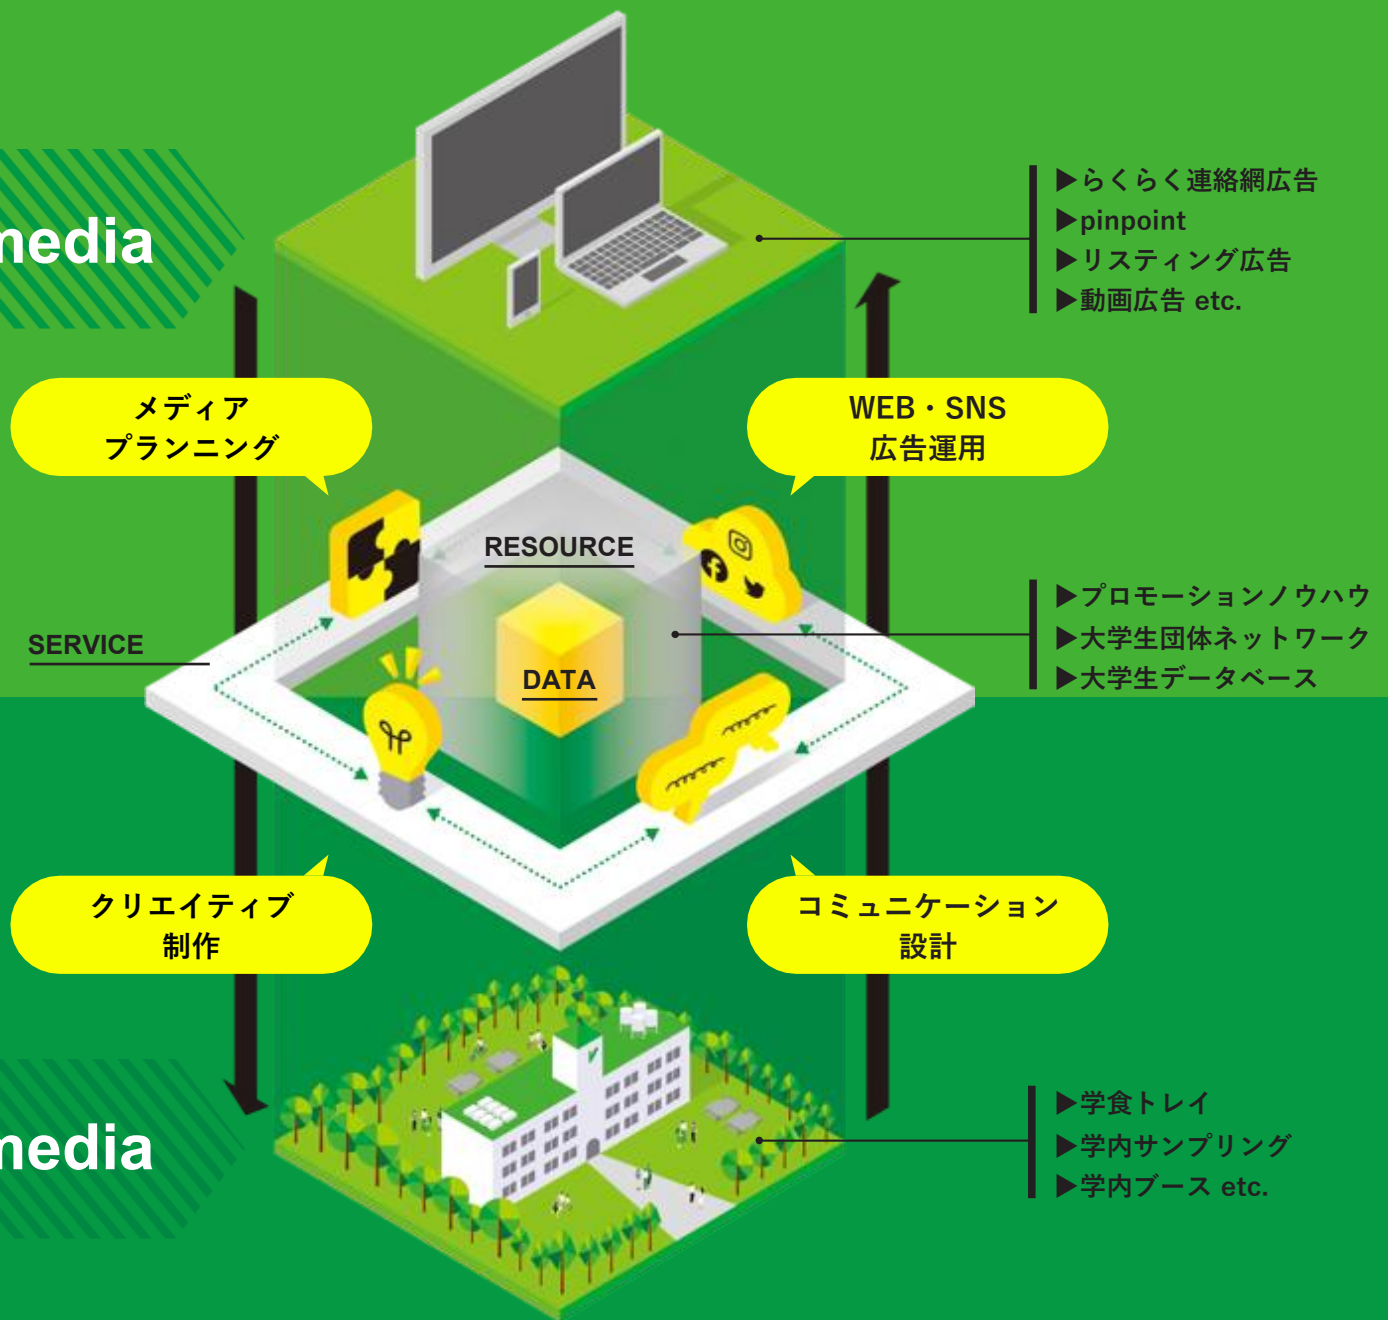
nedia

▶らくらく連絡網広告
▶pinpoint
▶リスティング広告
▶動画広告 etc.

メディア
プランニング

WEB・SNS
広告運用

RESOURCE

SERVICE

DATA

▶プロモーションノウハウ
▶大学生団体ネットワーク
▶大学生データベース

クリエイティブ
制作

コミュニケーション
設計

nedia

▶学食トレイ
▶学内サンプリング
▶学内ブース etc.